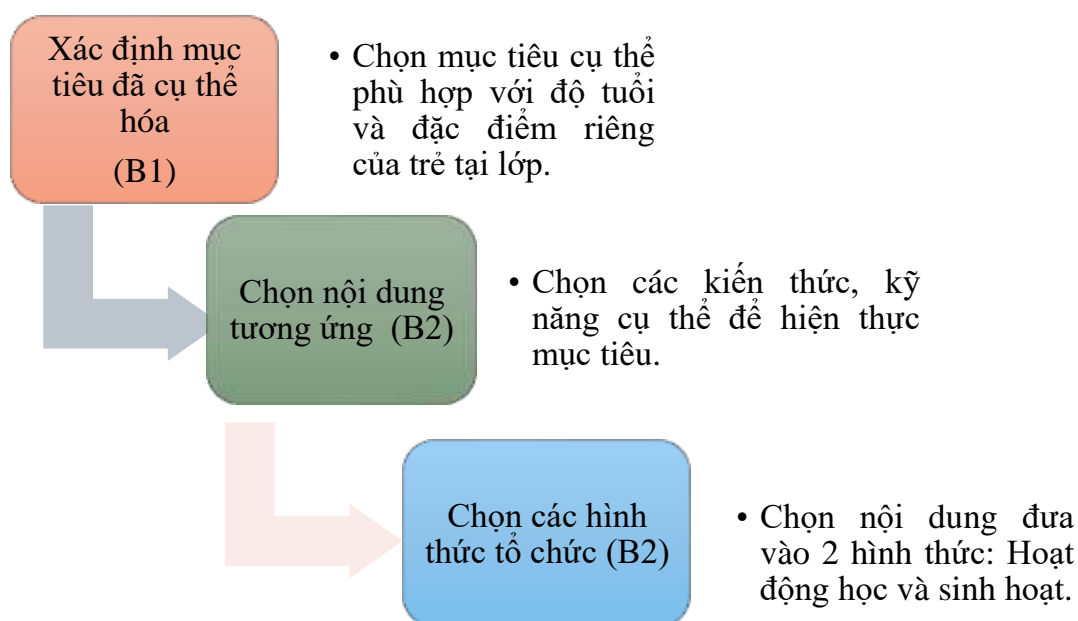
Xác định mục tiêu đã cụ thể hóa
(B1)

• Chọn mục tiêu cụ thể phù hợp với độ tuổi và đặc điểm riêng của trẻ tại lớp.

Chọn nội dung tương ứng (B2)

• Chọn các kiến thức, kỹ năng cụ thể để hiện thực mục tiêu.

Chọn các hình thức tổ chức (B2)

• Chọn nội dung đưa vào 2 hình thức: Hoạt động học và sinh hoạt.